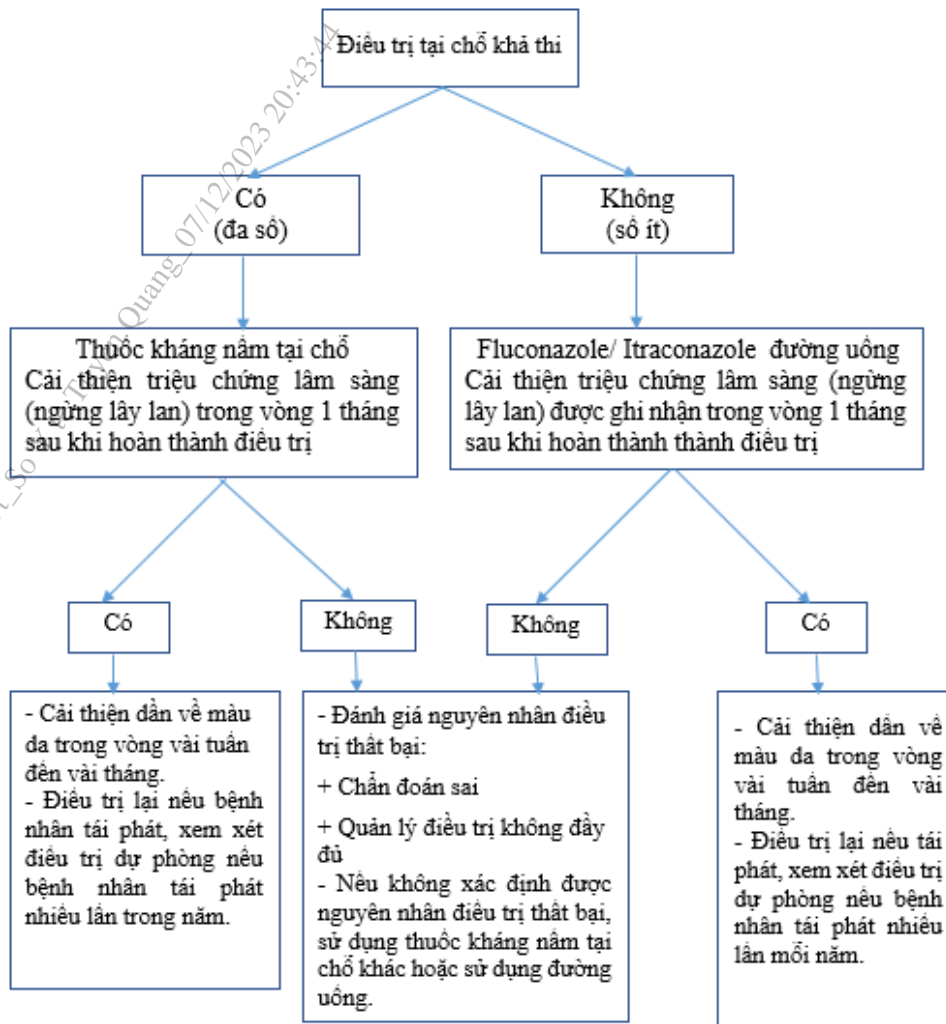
Điều trị tại chỗ khả thi

Có
(đa số)

Không
(số ít)

Thuốc kháng nấm tại chỗ
Cải thiện triệu chứng lâm sàng (ngừng lây lan) trong vòng 1 tháng sau khi hoàn thành điều trị

Fluconazole/ Itraconazole đường uống
Cải thiện triệu chứng lâm sàng (ngừng lây lan) được ghi nhận trong vòng 1 tháng sau khi hoàn thành thành điều trị

Có

Không

Không

Có

- Cải thiện dần về màu da trong vòng vài tuần đến vài tháng.
- Điều trị lại nếu bệnh nhân tái phát, xem xét điều trị dự phòng nếu bệnh nhân tái phát nhiều lần trong năm.

- Đánh giá nguyên nhân điều trị thất bại:
+ Chẩn đoán sai
+ Quản lý điều trị không đầy đủ
- Nếu không xác định được nguyên nhân điều trị thất bại, sử dụng thuốc kháng nấm tại chỗ khác hoặc sử dụng đường uống.

- Cải thiện dần về màu da trong vòng vài tuần đến vài tháng.
- Điều trị lại nếu tái phát, xem xét điều trị dự phòng nếu bệnh nhân tái phát nhiều lần mỗi năm.

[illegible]_Sở_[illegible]_Quang_07/12/2023 20:43:44